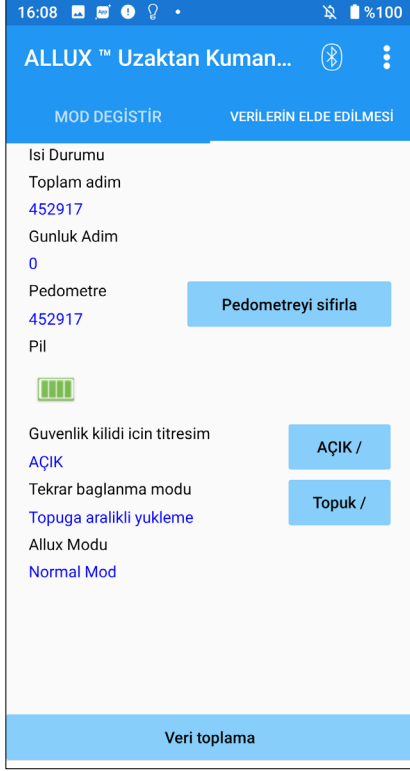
16:08 %100

ALLUX ™ Uzaktan Kuman...

MOD DEGISTIR

VERILERIN ELDE EDILMESI

Isi Durumu

Toplam adim

452917

Gunluk Adim

0

Pedometre

452917

Pedometreyi sifirla

Pil

Guvenlik kilidi icin titresim

AÇIK

AÇIK /

Tekrar baglanma modu

Topuga aralikli yukleme

Topuk /

Allux Modu

Normal Mod

Veri toplama